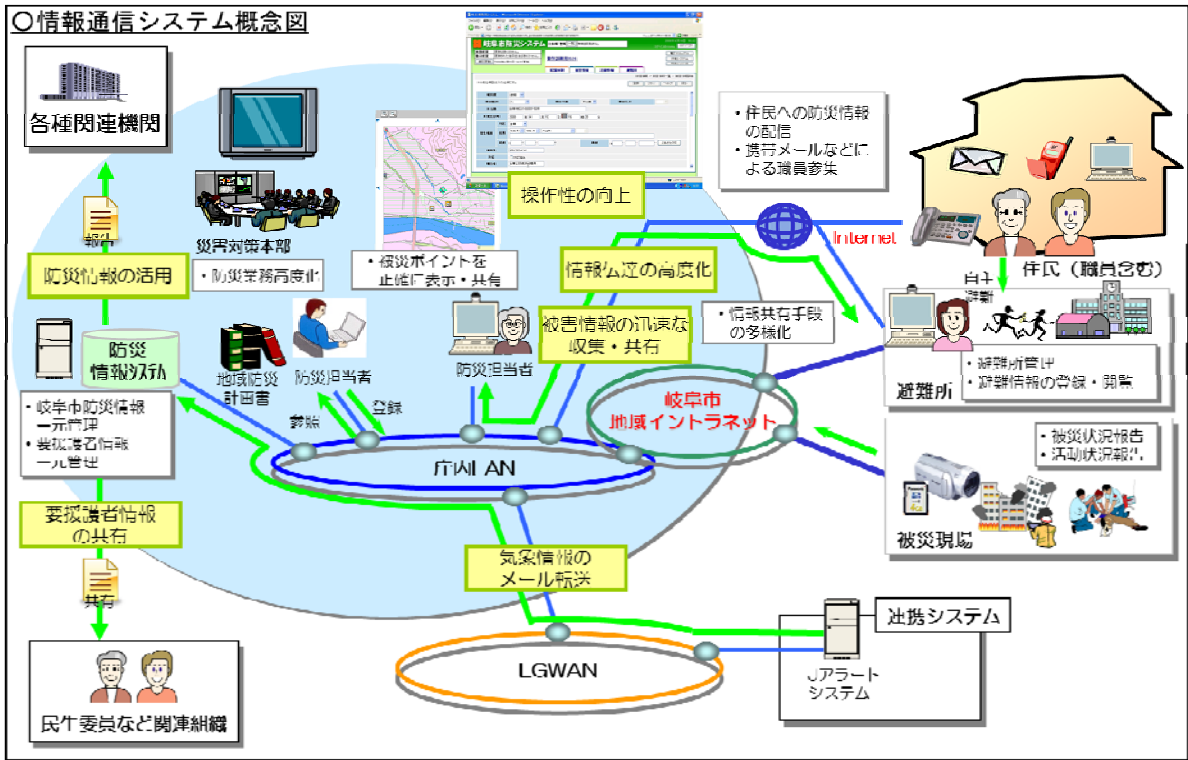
○情報通信システム概念図

各種関連機関

報告

防災情報の活用

災害対策本部

・防災業務高度化

・被災ポイントを正確に表示・共有

操作性の向上

・住民への防災情報の配信
・携帯メールなどによる職員参集

Internet

住民（職員含む）

自主避難

情報伝達の高度化

・情報共有手段の多様化

被害情報の迅速な収集・共有

防災情報システム

地域防災計画書

防災担当者

防災担当者

避難所

・避難所管理
・避難情報の登録・閲覧

岐阜市地域イントラネット

・岐阜市防災情報一元管理
・要援護者情報一元管理

参照

登録

庁内LAN

・被災状況報告
・活動状況報告

被災現場

要援護者情報の共有

共有

気象情報のメール転送

連携システム

LGWAN

Jアラートシステム

民生委員など関連組織